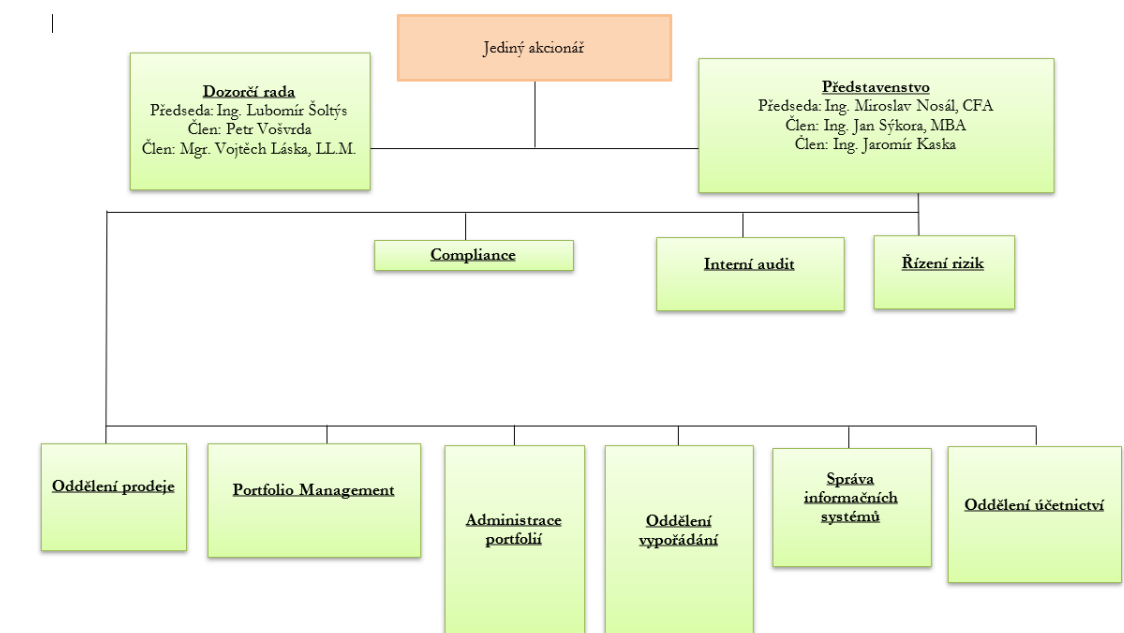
Jediný akcionář

Dozorčí rada
Předseda: Ing. Lubomír Šoltýs
Člen: Petr Vošvrda
Člen: Mgr. Vojtěch Láska, LL.M.

Představenstvo
Předseda: Ing. Miroslav Nosál, CFA
Člen: Ing. Jan Sýkora, MBA
Člen: Ing. Jaromír Kaska

Compliance

Interní audit

Řízení rizik

Oddělení prodeje

Portfolio Management

Administrace portfolií

Oddělení vypořádání

Správa informačních systémů

Oddělení účetnictví